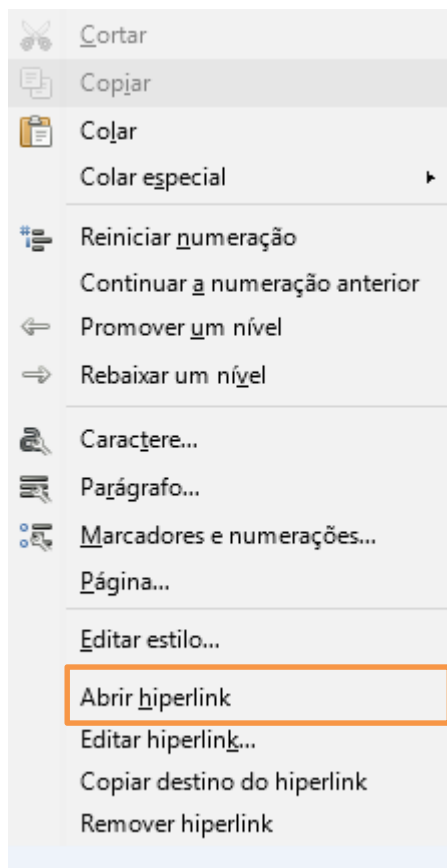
Cortar
Copiar
Colar
Colar especial
Reiniciar numeração
Continuar a numeração anterior
Promover um nível
Rebaixar um nível
Caractere...
Parágrafo...
Marcadores e numerações...
Página...
Editar estilo...
Abrir hiperlink
Editar hiperlink...
Copiar destino do hiperlink
Remover hiperlink